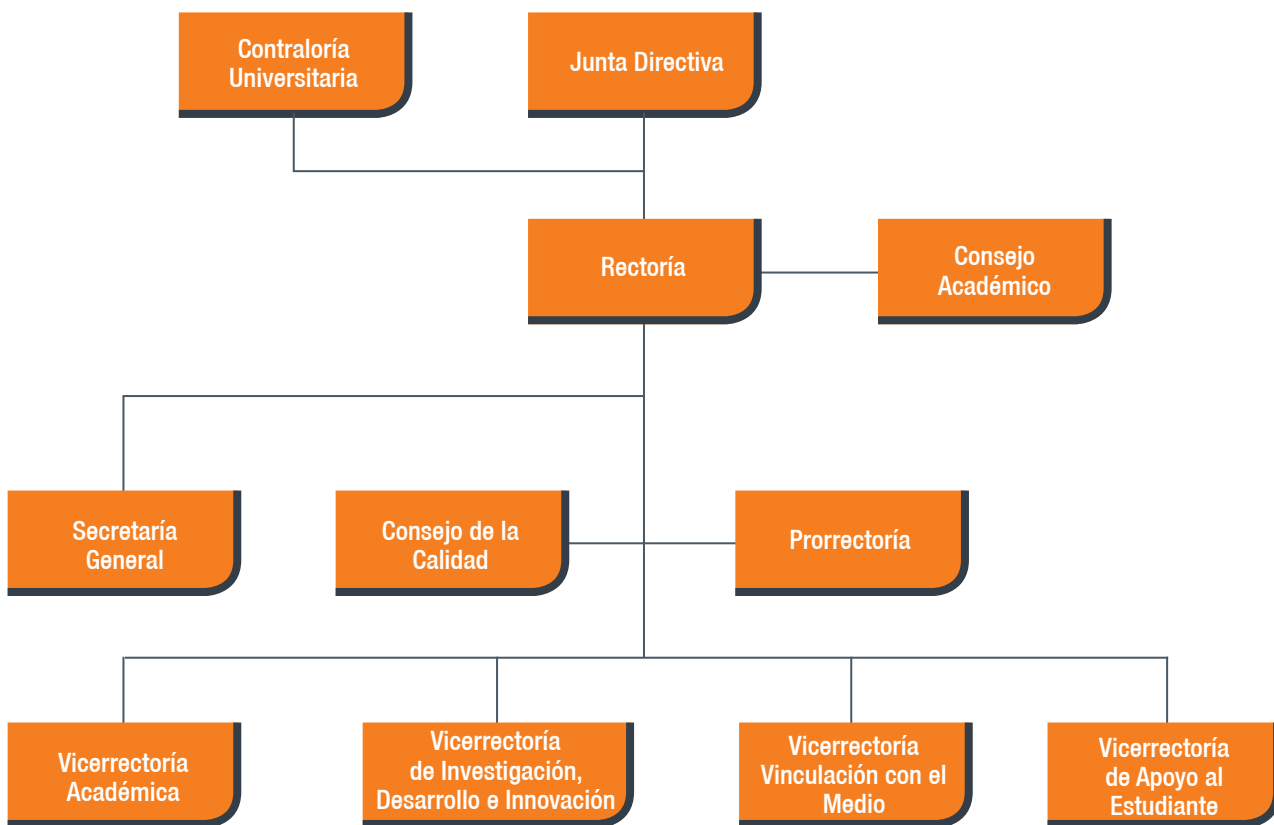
Contraloría Universitaria

Junta Directiva

Rectoría

Consejo Académico

Secretaría General

Consejo de la Calidad

Prorrectoría

Vicerrectoría Académica

Vicerrectoría de Investigación, Desarrollo e Innovación

Vicerrectoría Vinculación con el Medio

Vicerrectoría de Apoyo al Estudiante